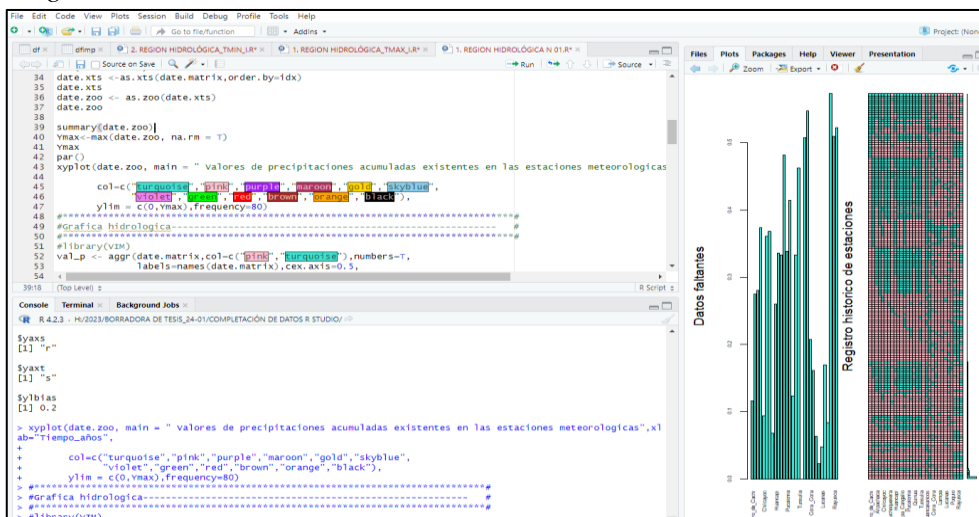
File Edit Code View Plots Session Build Debug Profile Tools Help

Go to file/function Addins

Project: (Non

df × dfimp × 2. REGION HIDROLÓGICA_TMIN_LR* × 1. REGION HIDROLÓGICA_TMAX_LR* × 1. REGION HIDROLÓGICA N 01.R* ×

Source on Save Run Source

34 date.xts <-as.xts(date.matrix,order.by=idx)
35 date.xts
36 date.zoo <- as.zoo(date.xts)
37 date.zoo
38
39 summary(date.zoo)
40 Ymax<-max(date.zoo, na.rm = T)
41 Ymax
42 par()
43 xyplot(date.zoo, main = " Valores de precipitaciones acumuladas existentes en las estaciones meteorologicas
44
45 col=c("turquoise","pink","purple","maroon","gold","skyblue",
46 "violet","green","red","brown","orange","black"),
47 ylim = c(0,Ymax),frequency=80)
48 #####################################################################
49 #Grafica hidrologica-----------------------------------------------------#
50 #####################################################################
51 #library(VIM)
52 val_p <- aggr(date.matrix,col=c("pink","turquoise"),numbers=T,
53 labels=names(date.matrix),cex.axis=0.5,
54

39:18 (Top Level) R Script

Console Terminal × Background Jobs ×

R 4.2.3 · H:/2023/BORRADORA DE TESIS_24-01/COMPLETACIÓN DE DATOS R STUDIO/

$yaxs
[1] "r"

$yaxt
[1] "s"

$ylbias
[1] 0.2

> xyplot(date.zoo, main = " Valores de precipitaciones acumuladas existentes en las estaciones meteorologicas",xlab="Tiempo_años",
+
+ col=c("turquoise","pink","purple","maroon","gold","skyblue",
+ "violet","green","red","brown","orange","black"),
+ ylim = c(0,Ymax),frequency=80)
> #####################################################################
> #Grafica hidrologica-----------------------------------------------------#
> #####################################################################
> #library(VIM)

Files Plots Packages Help Viewer Presentation

Zoom Export

Datos faltantes

Registro historico de estaciones

0.5
0.4
0.3
0.2
0.1
0.0

Chiclayo Huancayo Pacasmayo Tumbes Lucanas Reque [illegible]